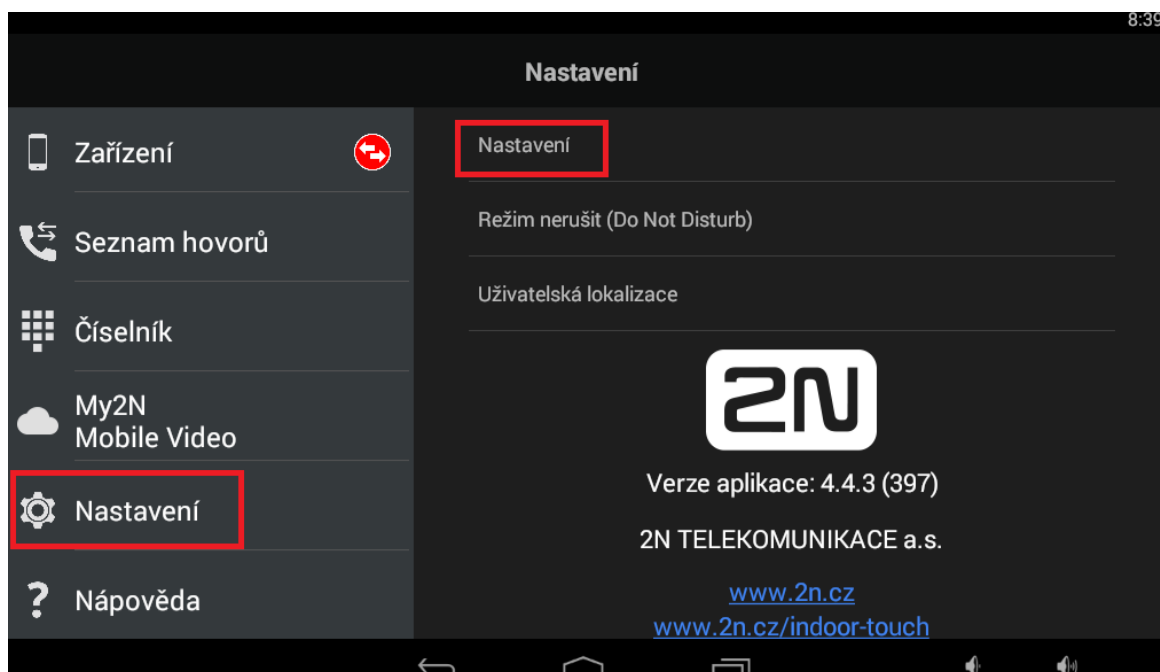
8:39

Nastavení

Zařízení

Seznam hovorů

Číselník

My2N
Mobile Video

Nastavení

Nápověda

Nastavení

Režim nerušit (Do Not Disturb)

Uživatelská lokalizace

2N

Verze aplikace: 4.4.3 (397)

2N TELEKOMUNIKACE a.s.

www.2n.cz
www.2n.cz/indoor-touch